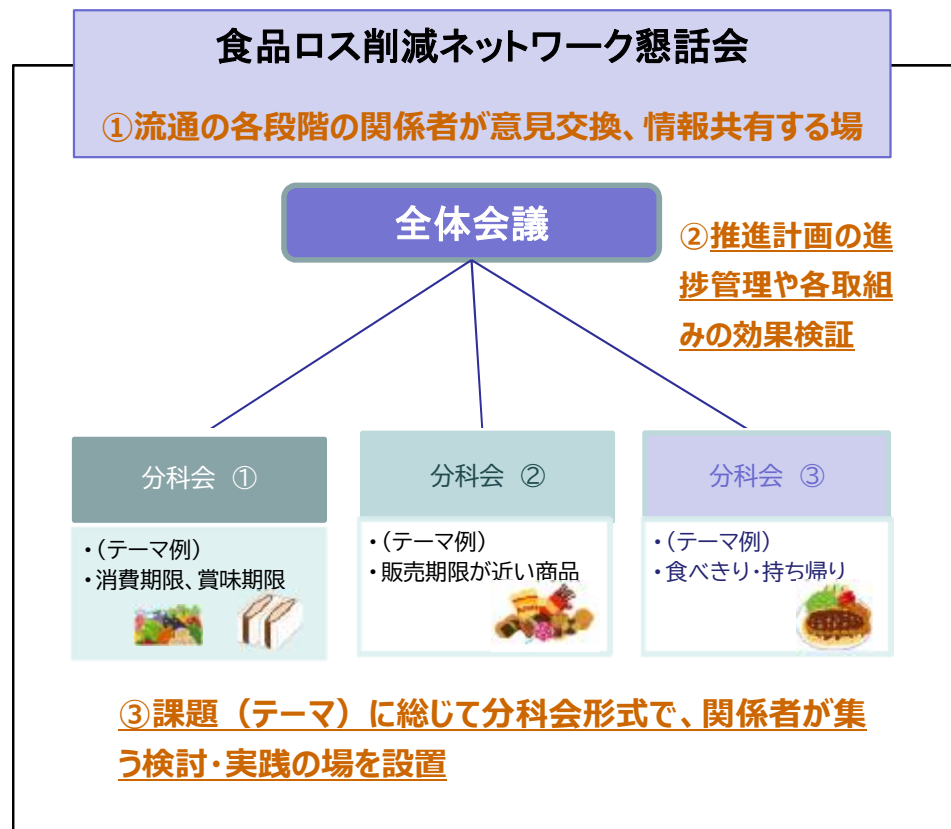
食品ロス削減ネットワーク懇話会

①流通の各段階の関係者が意見交換、情報共有する場

全体会議

②推進計画の進捗管理や各取組みの効果検証

分科会 ①

・(テーマ例)
・消費期限、賞味期限

分科会 ②

・(テーマ例)
・販売期限が近い商品

分科会 ③

・(テーマ例)
・食べきり・持ち帰り

③課題(テーマ)に総じて分科会形式で、関係者が集う検討・実践の場を設置